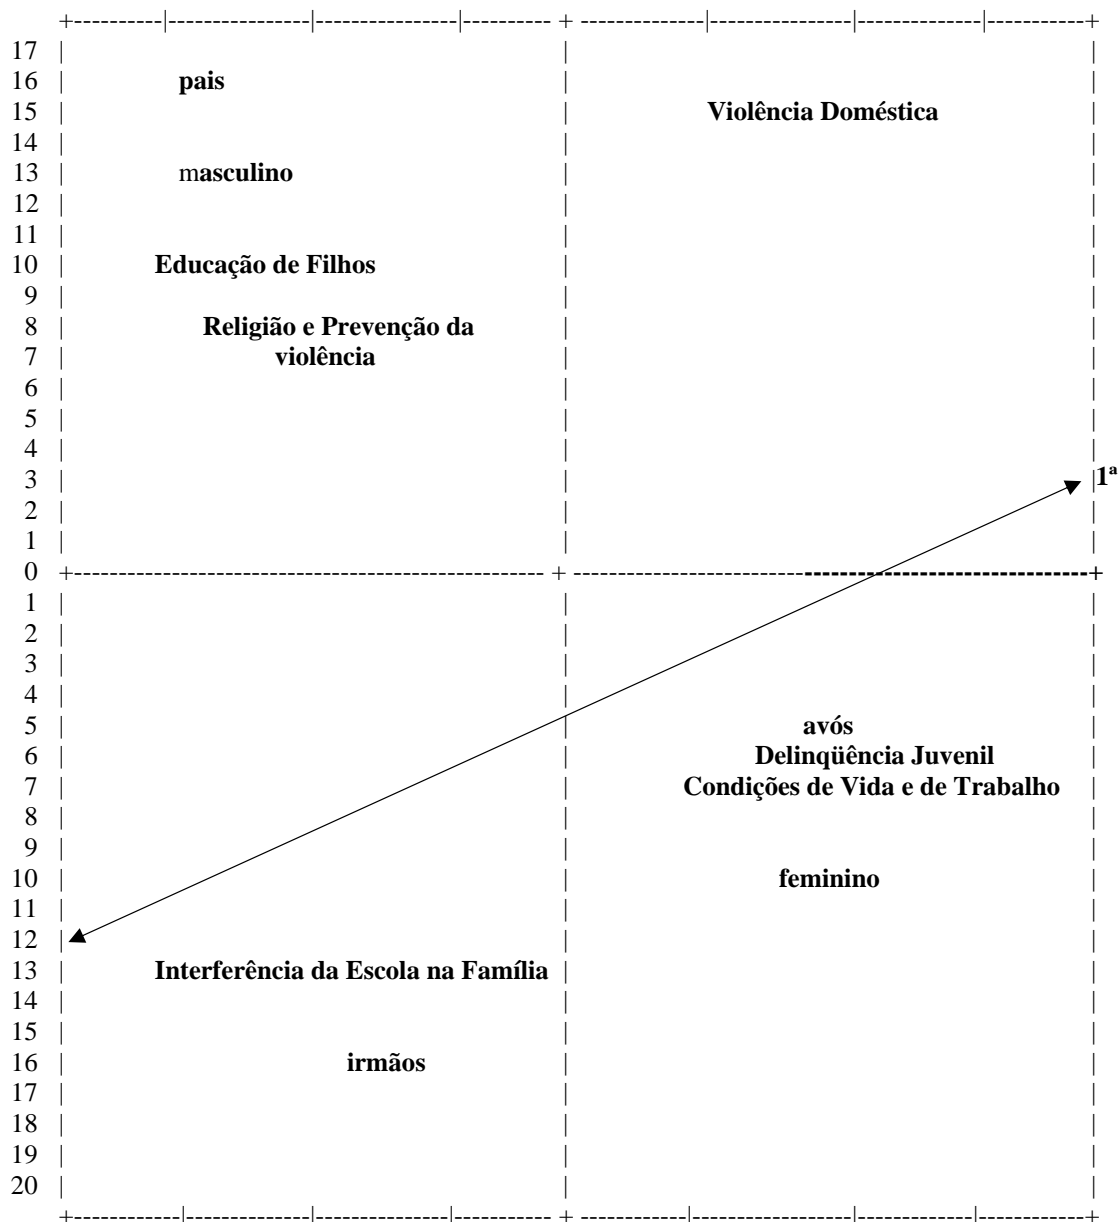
17
16 pais
15 Violência Doméstica
14
13 masculino
12
11
10 Educação de Filhos
9
8 Religião e Prevenção da
7 violência
6
5
4
3 1ª
2
1
0
1
2
3
4
5 avós
6 Delinqüência Juvenil
7 Condições de Vida e de Trabalho
8
9
10 feminino
11
12
13 Interferência da Escola na Família
14
15
16 irmãos
17
18
19
20